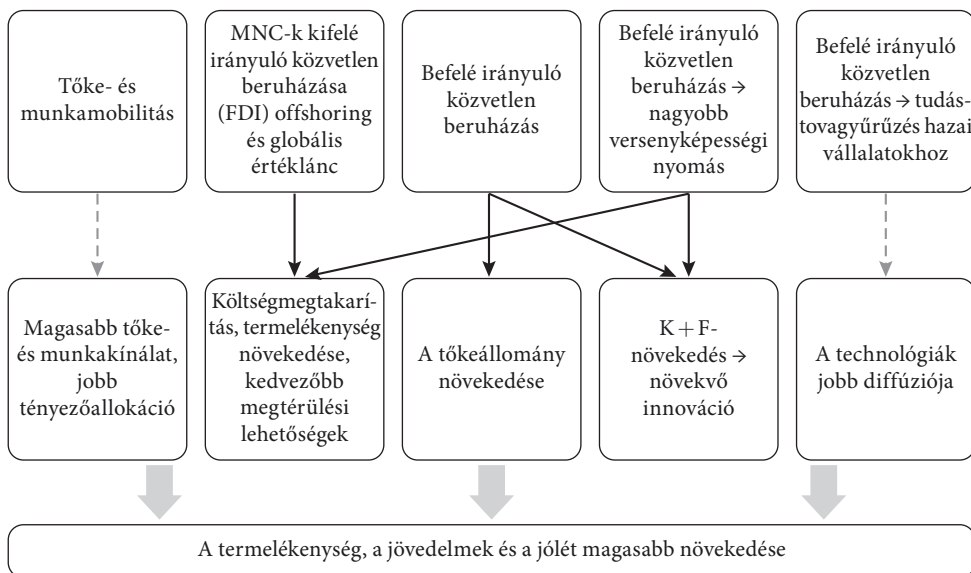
Tőke- és munkamobilitás

MNC-k kifelé irányuló közvetlen beruházása (FDI) offshoring és globális értéklánc

Befelé irányuló közvetlen beruházás

Befelé irányuló közvetlen beruházás → nagyobb versenyképességi nyomás

Befelé irányuló közvetlen beruházás → tudástovagyűrűzés hazai vállalatokhoz

Magasabb tőke- és munkakínálat, jobb tényezőallokáció

Költségmegtakarítás, termelékenység növekedése, kedvezőbb megtérülési lehetőségek

A tőkeállomány növekedése

K + F-növekedés → növekvő innováció

A technológiák jobb diffúziója

A termelékenység, a jövedelmek és a jólét magasabb növekedése